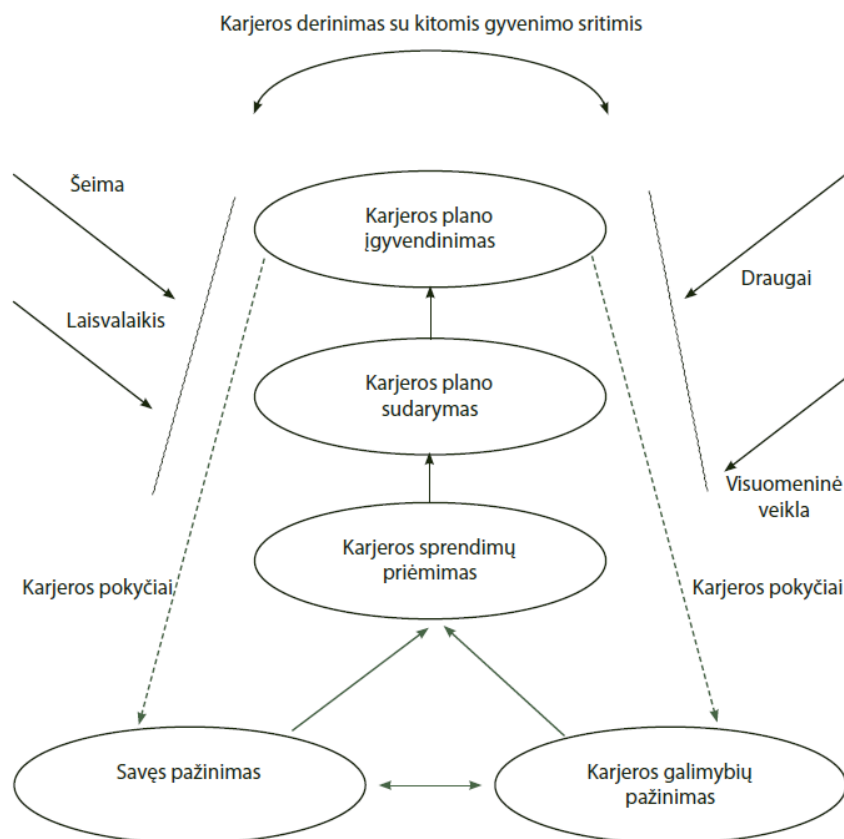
Karjeros derinimas su kitomis gyvenimo sritimis

Šeima

Laisvalaikis

Karjeros plano įgyvendinimas

Draugai

Karjeros plano sudarymas

Visuomeninė veikla

Karjeros sprendimų priėmimas

Karjeros pokyčiai

Karjeros pokyčiai

Savęs pažinimas

Karjeros galimybių pažinimas